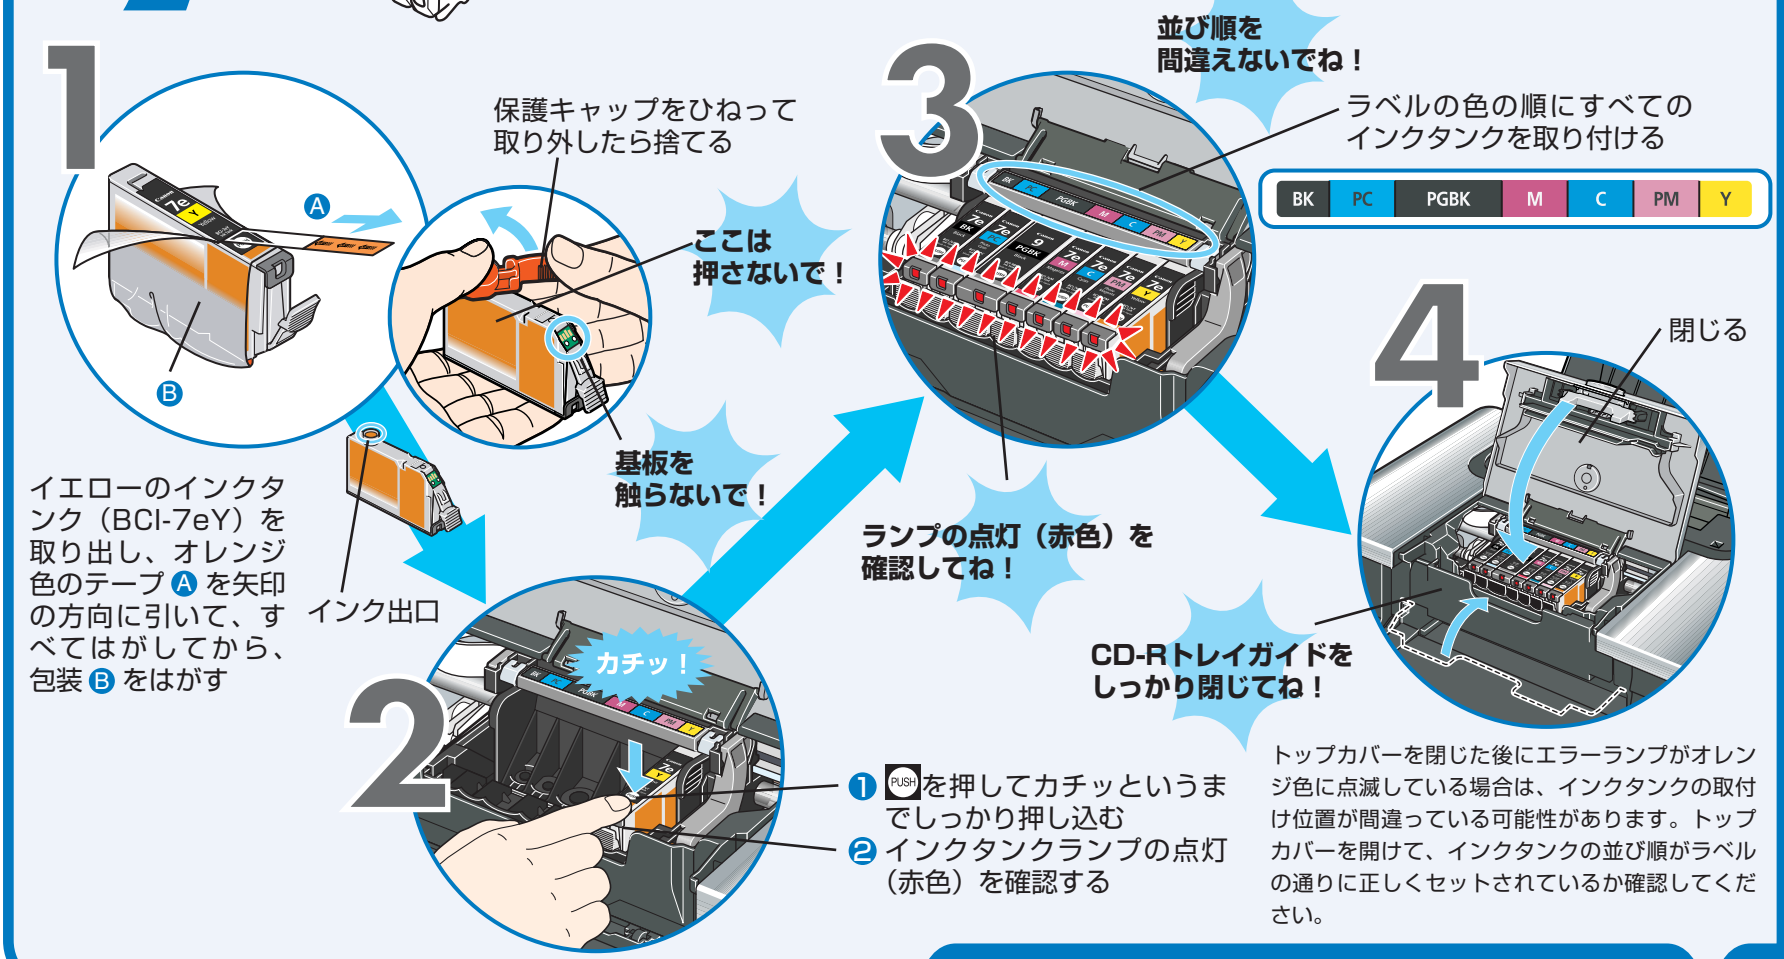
1

保護キャップをひねって取り外したら捨てる

A

B

ここは押さないで！

基板を触らないで！

イエローのインクタンク（BCI-7eY）を取り出し、オレンジ色のテープ A を矢印の方向に引いて、すべてはがしてから、包装 B をはがす

インク出口

2

カチッ！

❶ PUSH を押してカチッというまでしっかり押し込む
❷ インクタンクランプの点灯（赤色）を確認する

3

並び順を間違えないでね！

ラベルの色の順にすべてのインクタンクを取り付ける

| BK | PC | PGBK | M | C | PM | Y |
|---|---|---|---|---|---|---|

ランプの点灯（赤色）を確認してね！

4

閉じる

CD-Rトレイガイドをしっかり閉じてね！

トップカバーを閉じた後にエラーランプがオレンジ色に点滅している場合は、インクタンクの取付け位置が間違っている可能性があります。トップカバーを開けて、インクタンクの並び順がラベルの通りに正しくセットされているか確認してください。